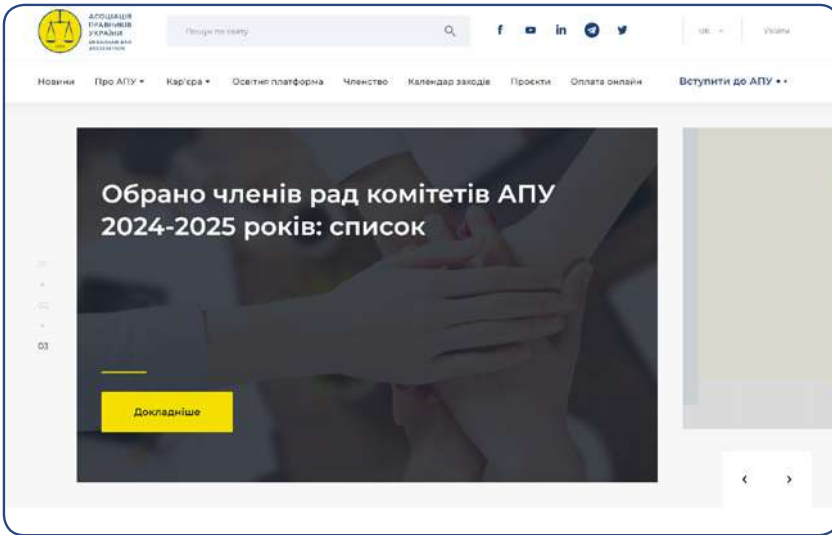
АСОЦІАЦІЯ ПРАВНИКІВ УКРАЇНИ

Пошук по сайту

uk

Увійти

Новини Про АПУ Кар'єра Освітня платформа Членство Календар заходів Проєкти Оплата онлайн Вступити до АПУ

Обрано членів рад комітетів АПУ 2024-2025 років: список

01
02
03

Докладніше

‹ ›